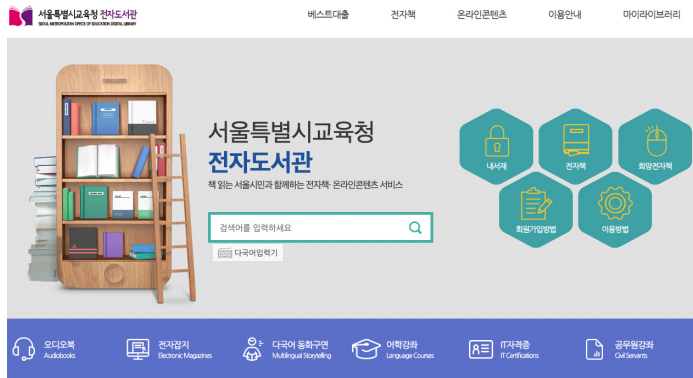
서울특별시교육청 전자도서관
SEOUL METROPOLITAN OFFICE OF EDUCATION DIGITAL LIBRARY

베스트대출 전자책 온라인콘텐츠 이용안내 마이라이브러리

서울특별시교육청
전자도서관

책 읽는 서울시민과 함께하는 전자책·온라인콘텐츠 서비스

검색어를 입력하세요

다국어입력기

내서재 전자책 희망전자책 회원가입방법 이용방법

오디오북
Audiobooks

전자잡지
Electronic Magazines

다국어 동화구연
Multilingual Storytelling

어학강좌
Language Courses

IT자격증
IT Certifications

공무원강좌
Civil Servants